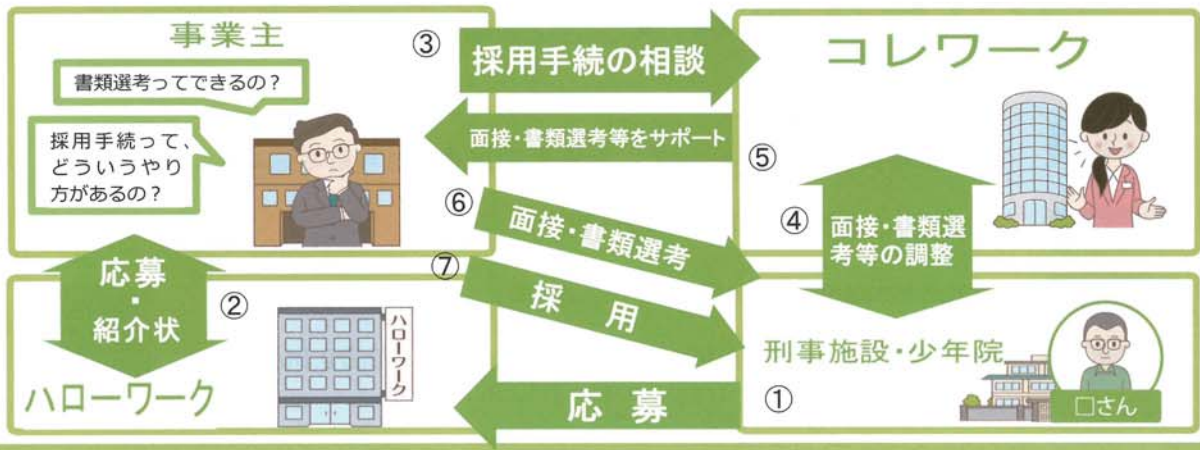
事業主

書類選考ってできるの？

採用手続って、どういうやり方があるの？

③ 採用手続の相談

コレワーク

面接・書類選考等をサポート

⑤

⑥ 面接・書類選考

④ 面接・書類選考等の調整

応募・紹介状

② 

ハローワーク

ハローワーク

⑦ 採用

刑事施設・少年院

① 応募

□さん